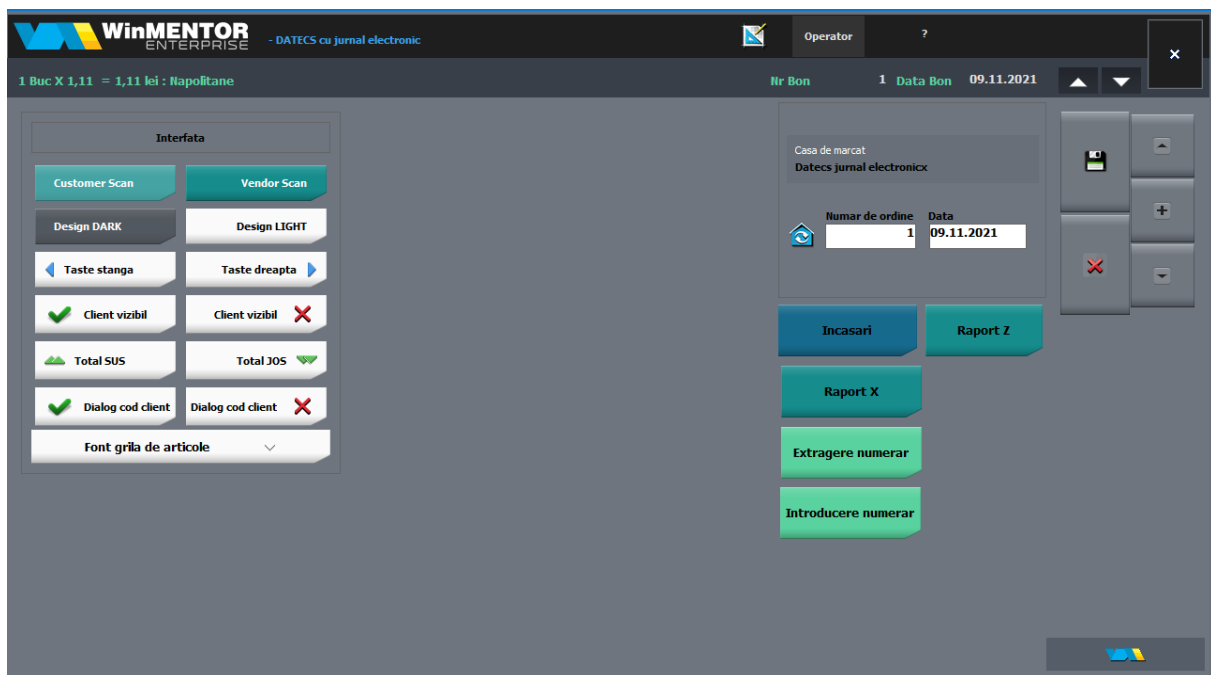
WinMENTOR ENTERPRISE - DATECS cu jurnal electronic

Operator ?

×

1 Buc X 1,11 = 1,11 lei : Napolitane

Nr Bon 1 Data Bon 09.11.2021

Interfata

Customer Scan
Vendor Scan
Design DARK
Design LIGHT
Taste stanga
Taste dreapta
Client vizibil
Client vizibil
Total SUS
Total JOS
Dialog cod client
Dialog cod client
Font grila de articole

Casa de marcat
Datecs jurnal electronicx

Numar de ordine
1
Data
09.11.2021

Incasari
Raport Z
Raport X
Extragere numerar
Introducere numerar